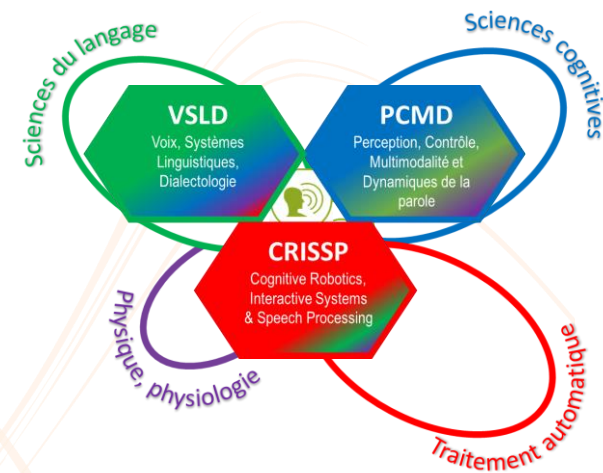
Sciences du langage

Sciences cognitives

VSLD
Voix, Systèmes Linguistiques, Dialectologie

PCMD
Perception, Contrôle, Multimodalité et Dynamiques de la parole

CRISSP
Cognitive Robotics, Interactive Systems & Speech Processing

Physique, physiologie

Traitement automatique